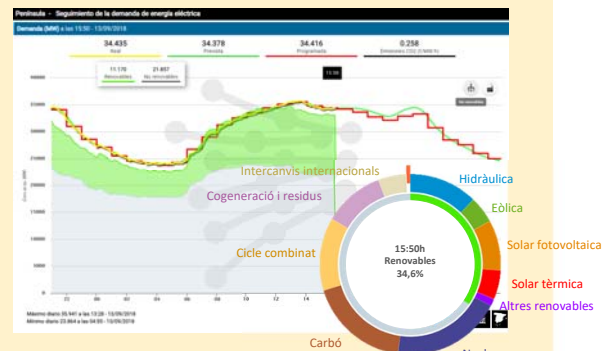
Península - Seguimiento de la demanda de energía eléctrica

Demanda (MW) a las 15:50 - 13/06/2018

34.435
Real

34.378
Prevista

34.416
Programada

0.258
Emisiones CO2 (tCO2eq/h)

11.170
Renovables

21.857
No renovables

15:50

No renovables

Intercanvis internacionals

Hidràulica

Eòlica

Cogeneració i residus

Solar fotovoltaica

Cicle combinat

15:50h
Renovables
34,6%

Solar tèrmica

Altres renovables

Carbó

Máximo diario 35.941 a las 13:28 - 13/06/2018
Mínimo diario 23.864 a las 04:55 - 13/06/2018